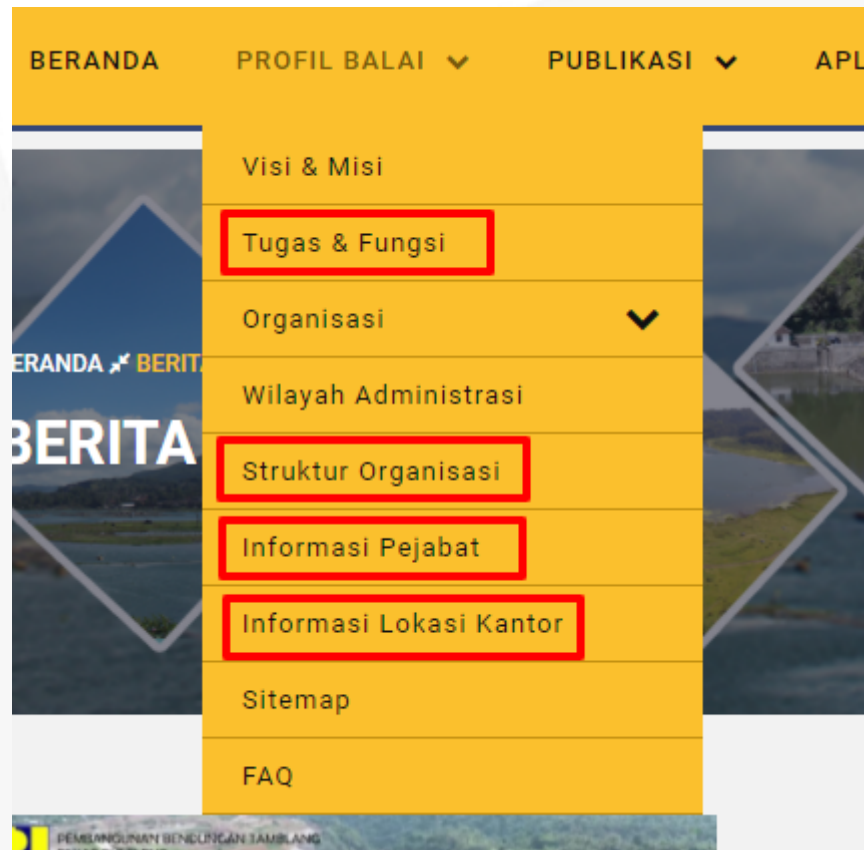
BERANDA PROFIL BALAI PUBLIKASI APL

Visi & Misi
Tugas & Fungsi
Organisasi
Wilayah Administrasi
Struktur Organisasi
Informasi Pejabat
Informasi Lokasi Kantor
Sitemap
FAQ

ERANDA BERIT

BERITA

PEMBANGUNAN BENDUNGAN TAMBLANG